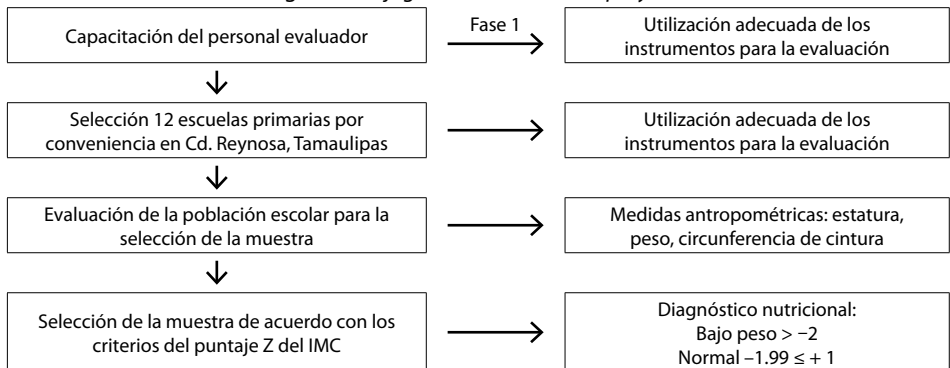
Capacitación del personal evaluador

Fase 1

Utilización adecuada de los instrumentos para la evaluación

Selección 12 escuelas primarias por conveniencia en Cd. Reynosa, Tamaulipas

Utilización adecuada de los instrumentos para la evaluación

Evaluación de la población escolar para la selección de la muestra

Medidas antropométricas: estatura, peso, circunferencia de cintura

Selección de la muestra de acuerdo con los criterios del puntaje Z del IMC

Diagnóstico nutricional:
Bajo peso $> -2$
Normal $-1.99 \leq +1$